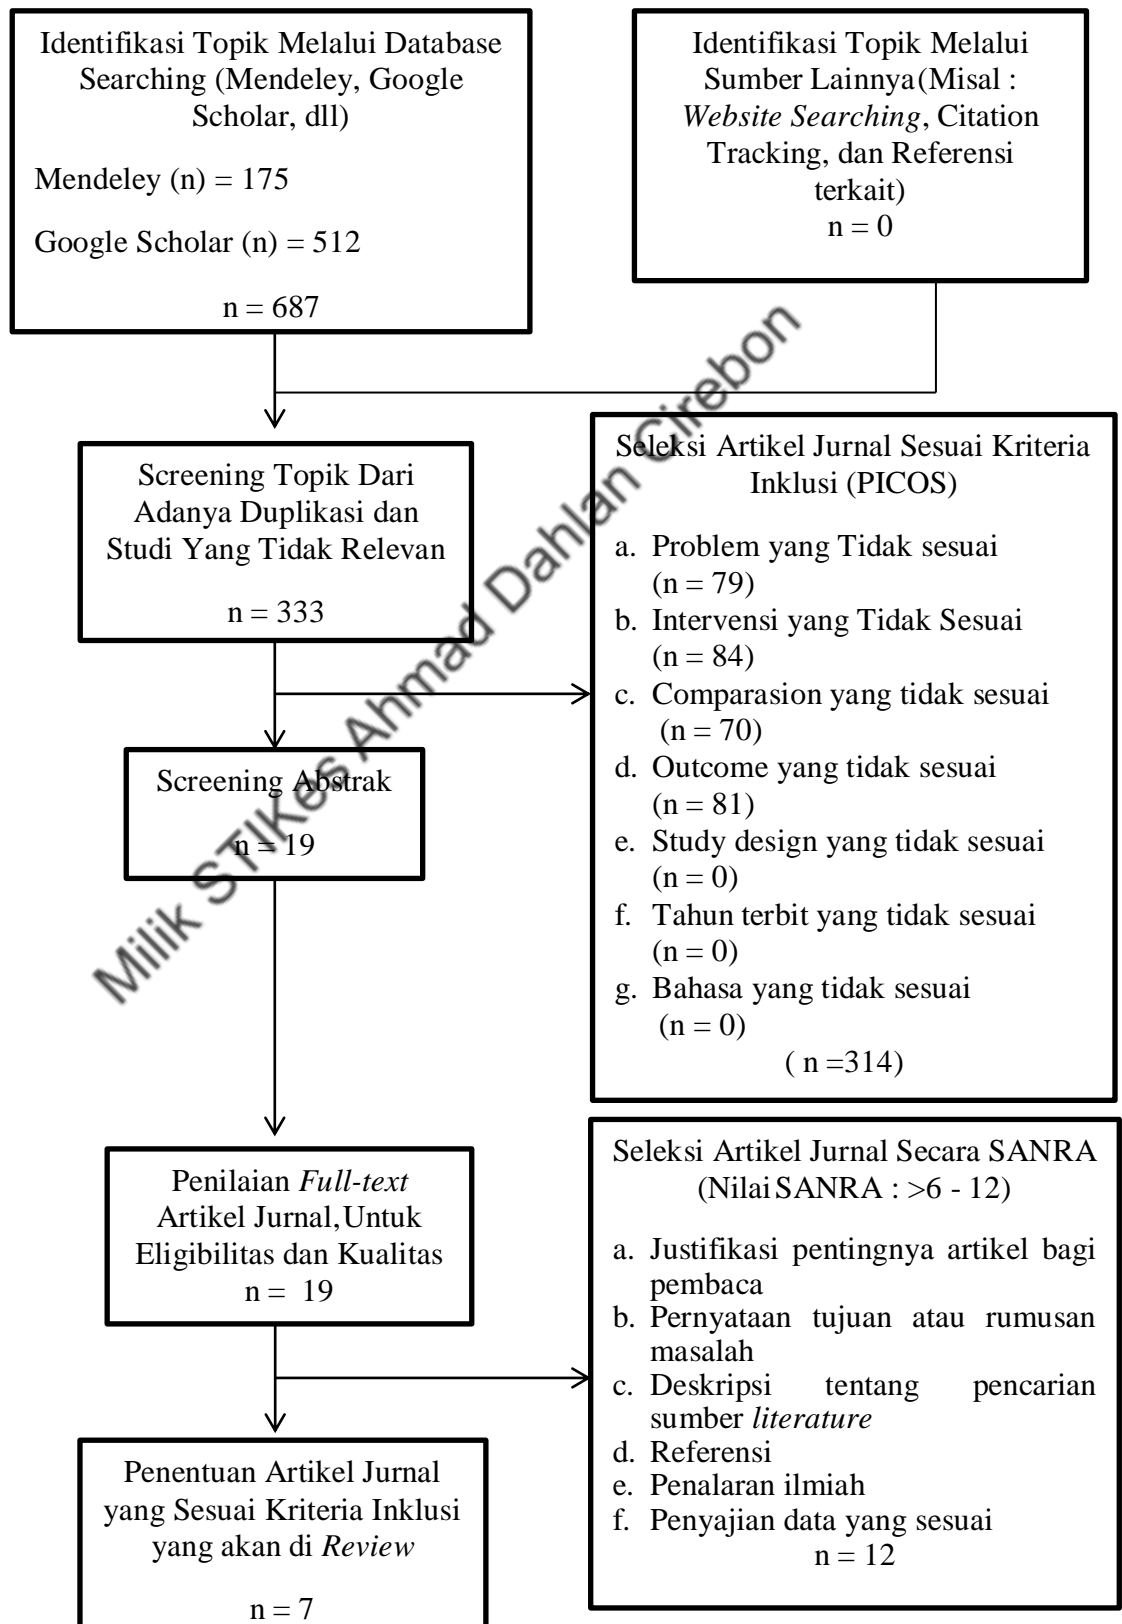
Identifikasi Topik Melalui Database Searching (Mendeley, Google Scholar, dll)

Mendeley (n) = 175

Google Scholar (n) = 512

n = 687

Identifikasi Topik Melalui Sumber Lainnya (Misal : *Website Searching*, Citation Tracking, dan Referensi terkait)
n = 0

Screening Topik Dari Adanya Duplikasi dan Studi Yang Tidak Relevan

n = 333

Seleksi Artikel Jurnal Sesuai Kriteria Inklusi (PICOS)

a. Problem yang Tidak sesuai (n = 79)
b. Intervensi yang Tidak Sesuai (n = 84)
c. Comparasion yang tidak sesuai (n = 70)
d. Outcome yang tidak sesuai (n = 81)
e. Study design yang tidak sesuai (n = 0)
f. Tahun terbit yang tidak sesuai (n = 0)
g. Bahasa yang tidak sesuai (n = 0)
( n =314)

Screening Abstrak

n = 19

Penilaian *Full-text* Artikel Jurnal, Untuk Eligibilitas dan Kualitas
n = 19

Seleksi Artikel Jurnal Secara SANRA (Nilai SANRA : >6 - 12)

a. Justifikasi pentingnya artikel bagi pembaca
b. Pernyataan tujuan atau rumusan masalah
c. Deskripsi tentang pencarian sumber *literature*
d. Referensi
e. Penalaran ilmiah
f. Penyajian data yang sesuai
n = 12

Penentuan Artikel Jurnal yang Sesuai Kriteria Inklusi yang akan di *Review*

n = 7

Milik STIKes Ahmad Dahlan Cirebon